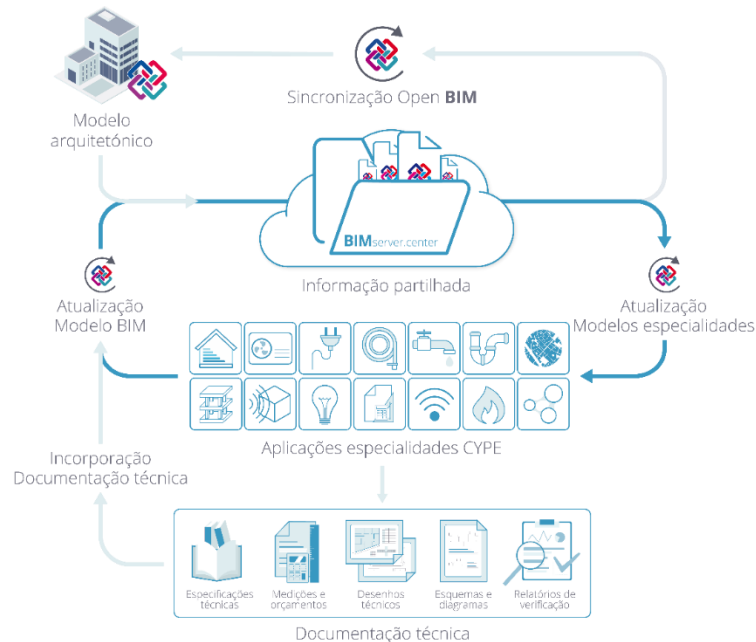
Sincronização Open BIM

Modelo arquitetónico

BIMserver.center

Informação partilhada

Atualização Modelo BIM

Atualização Modelos especialidades

Aplicações especialidades CYPE

Incorporação Documentação técnica

Especificações técnicas

Medições e orçamentos

Desenhos técnicos

Esquemas e diagramas

Relatórios de verificação

Documentação técnica